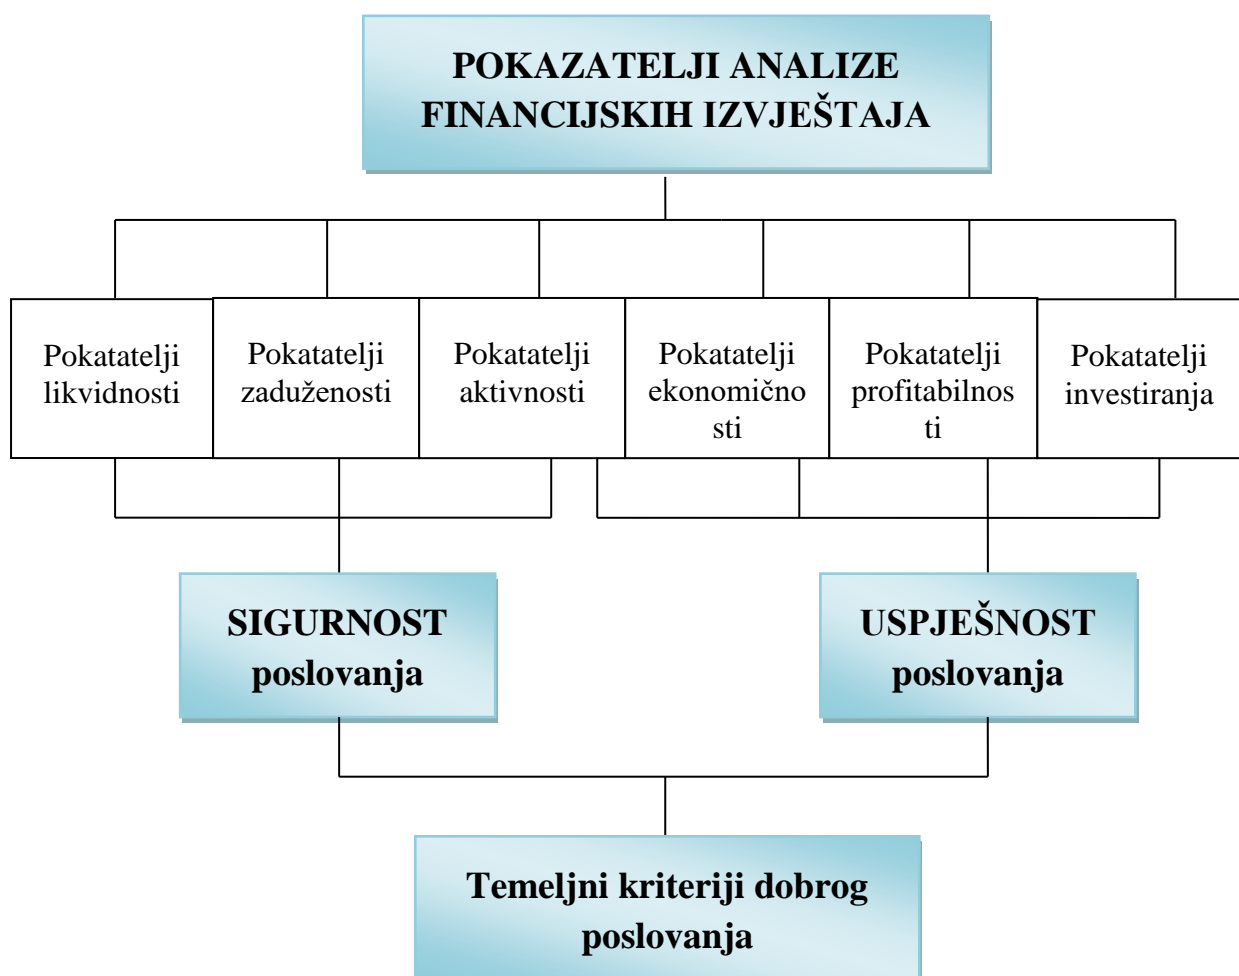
POKAZATELJI ANALIZE FINANCIJSKIH IZVJEŠTAJA

Pokatatelji likvidnosti

Pokatatelji zaduženosti

Pokatatelji aktivnosti

Pokatatelji ekonomično sti

Pokatatelji profitabilnos ti

Pokatatelji investiranja

SIGURNOST poslovanja

USPJEŠNOST poslovanja

Temeljni kriteriji dobrog poslovanja